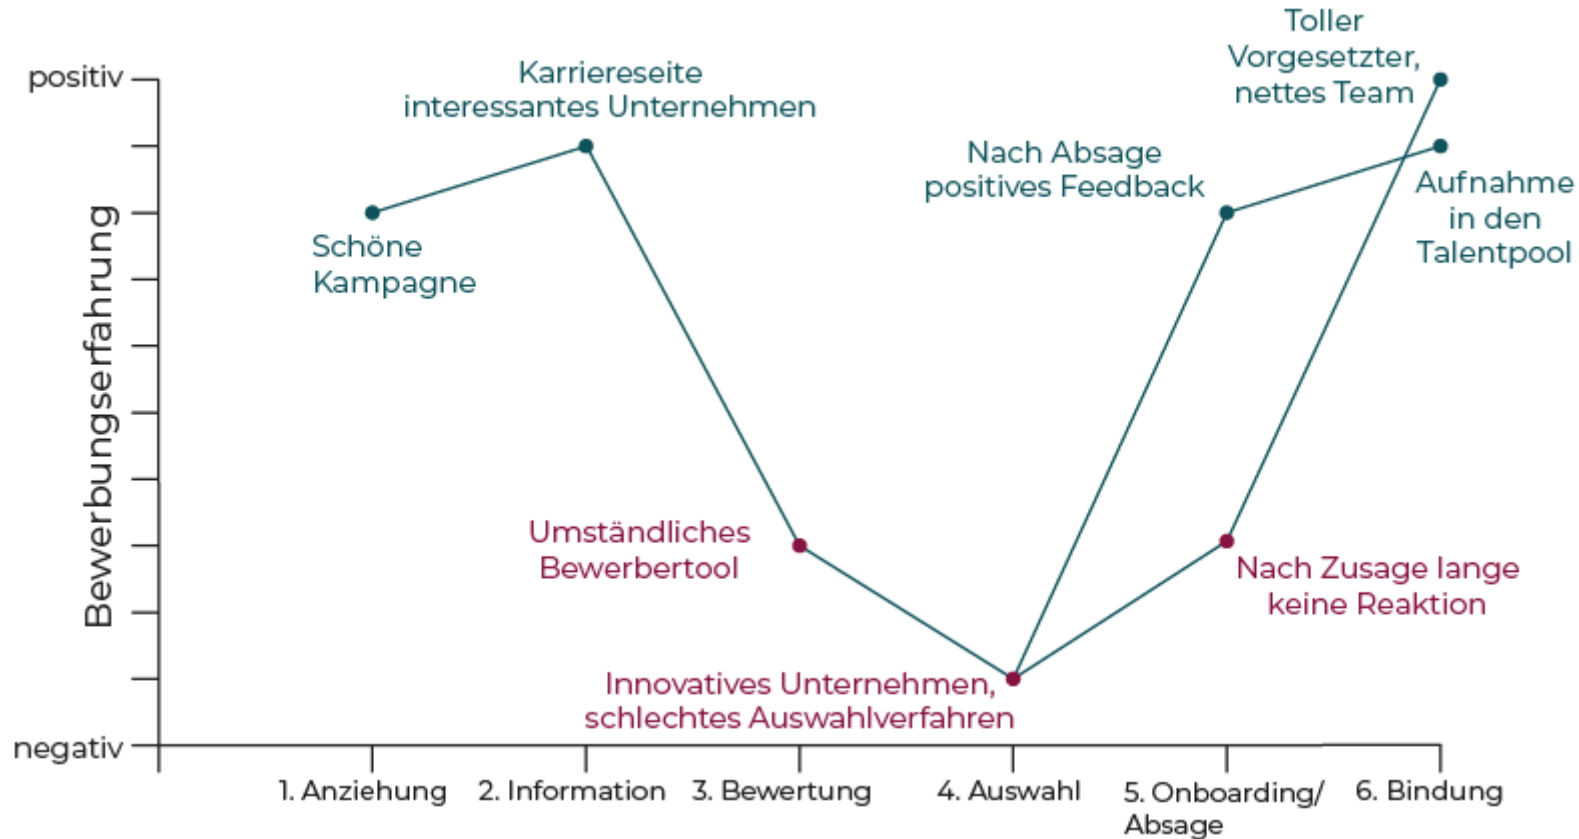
positiv

Bewerbungserfahrung

negativ

Karriereseite interessantes Unternehmen

Schöne Kampagne

Umständliches Bewerbertool

Innovatives Unternehmen, schlechtes Auswahlverfahren

Nach Absage positives Feedback

Toller Vorgesetzter, nettes Team

Aufnahme in den Talentpool

Nach Zusage lange keine Reaktion

1. Anziehung
2. Information
3. Bewertung
4. Auswahl
5. Onboarding/ Absage
6. Bindung